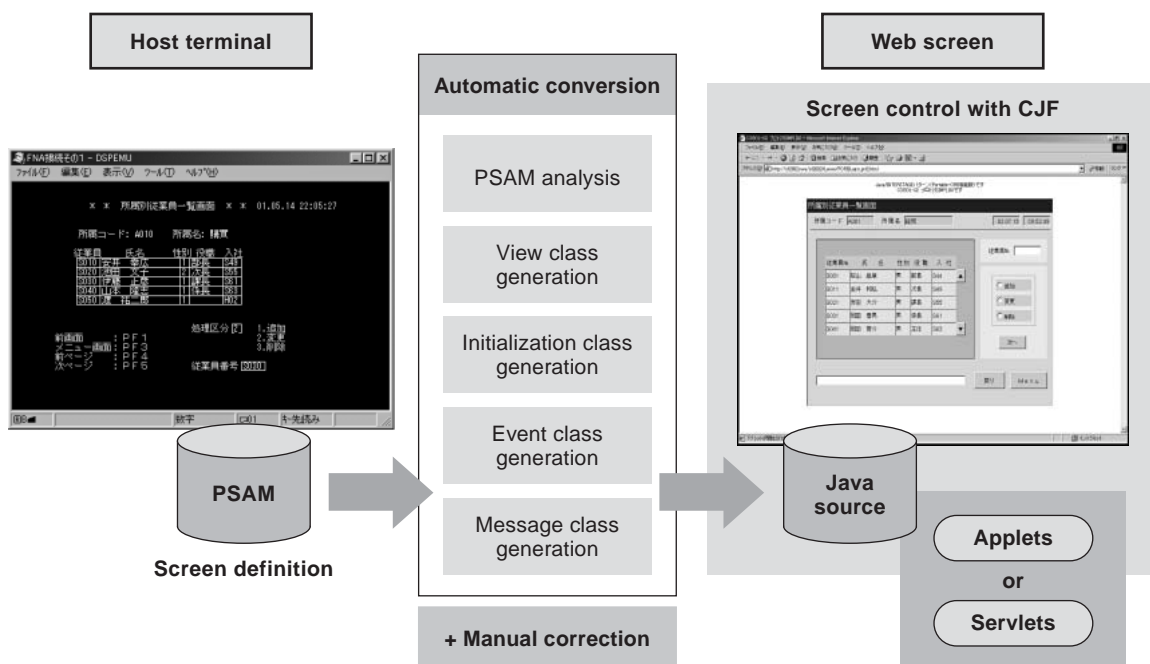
Host terminal

FNA接続その1 - DSPEMU
ファイル(F) 編集(E) 表示(V) ツール(T) ヘルプ(H)

* * 所属別従業員一覧画面 * * 01.05.14 22:05:27

所属コード: A010 所属名: 購買

従業員 氏名 性別 役職 入社

前画面 : PF1
メニュー画面 : PF3
前ページ : PF4
次ページ : PF5

処理区分 [2] 1.追加 2.変更 3.削除

従業員番号 [2010]

数字 先読み

PSAM

Screen definition

Automatic conversion

PSAM analysis

View class generation

Initialization class generation

Event class generation

Message class generation

+ Manual correction

Web screen

Screen control with CJF

Java source

Applets

or

Servlets